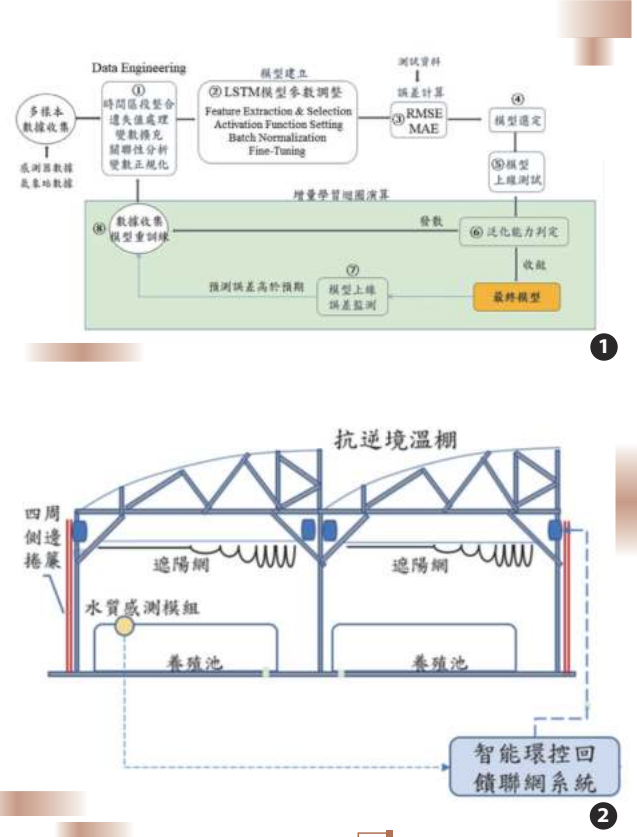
Data Engineering

多樣本數據收集

感測器數據
氣象站數據

①
時間區段整合
遺失值處理
變數擴充
關聯性分析
變數正規化

模型建立

② LSTM模型參數調整
Feature Extraction & Selection
Activation Function Setting
Batch Normalization
Fine-Tuning

測試資料

誤差計算

③ RMSE
MAE

④
模型選定

⑤模型
上線測試

增量學習迴圈演算

⑧ 數據收集
模型重訓練

發散

⑥ 泛化能力判定

收斂

預測誤差高於預期

⑦
模型上線
誤差監測

最終模型

1

抗逆境溫棚

四周
側邊
捲簾

遮陽網

遮陽網

水質感測模組

養殖池

養殖池

智能環控回
饋聯網系統

2